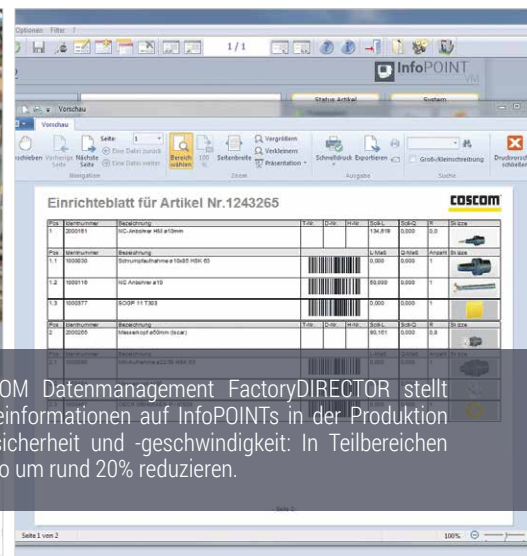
Optionen Filter ?

1/1

InfoPOINT

Status Artikel

System

Vorschau

Vorschau

Seite: 1

Eine Datei zurück

Eine Datei weiter

Vorherige Seite

Nächste Seite

Navigation

Bereich wählen

100 %

Seitenbreite

Vergrößern

Verkleinern

Präsentation

Zoom

Schnelldruck

Exportieren

Ausgabe

Groß-/Kleinschreibung

Suche

Druckansicht schließen

Einrichteblatt für Artikel Nr.1243265

COSCOM

| Pos. | Identnummer | Bezeichnung | T-Nr. | D-Nr. | H-Nr. | Soll-L | Soll-Q | R | Skizze |
|---|---|---|---|---|---|---|---|---|---|
| 1 | 2000151 | NC-Anbohrer HM ø10mm | | | | 134,819 | 0,000 | 0,0 | |
| Pos. | Identnummer | Bezeichnung | | | | L-Maß | Q-Maß | Anzahl | Skizze |
| 1.1 | 1000030 | Schrumpfaufnahme ø10x85 HSK 63 | | | | 0,000 | 0,000 | 1 | |
| 1.2 | 1000118 | NC Anbohrer ø10 | | | | 60,000 | 0,000 | 1 | |
| 1.3 | 1000377 | SCGP 11 T303 | | | | 0,000 | 0,000 | 1 | |
| Pos. | Identnummer | Bezeichnung | | | | Soll-L | Soll-Q | R | Skizze |
| 2 | 2000265 | Messerkopf ø50mm (bcar) | | | | 80,161 | 0,000 | 0,0 | |

OM Datenmanagement FactoryDIRECTOR stellt einformationen auf InfoPOINTs in der Produktion sicherheit und -geschwindigkeit: In Teilbereichen o um rund 20% reduzieren.

Seite 1 von 2

100%